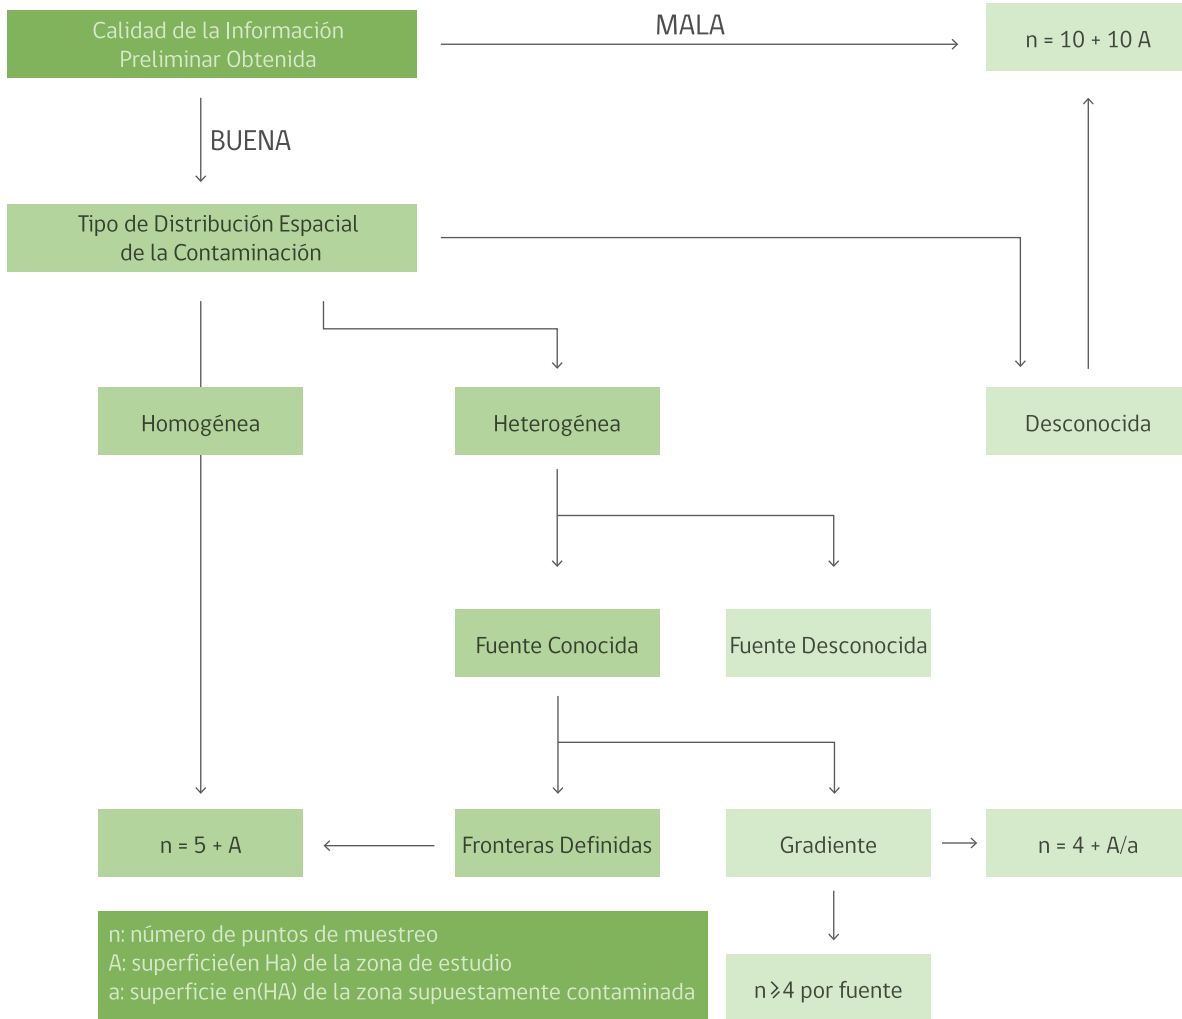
Calidad de la Información Preliminar Obtenida

MALA

n = 10 + 10 A

BUENA

Tipo de Distribución Espacial de la Contaminación

Homogénea

Heterogénea

Desconocida

Fuente Conocida

Fuente Desconocida

n = 5 + A

Fronteras Definidas

Gradiente

n = 4 + A/a

n: número de puntos de muestreo
A: superficie(en Ha) de la zona de estudio
a: superficie en(HA) de la zona supuestamente contaminada

n $\geqslant$4 por fuente